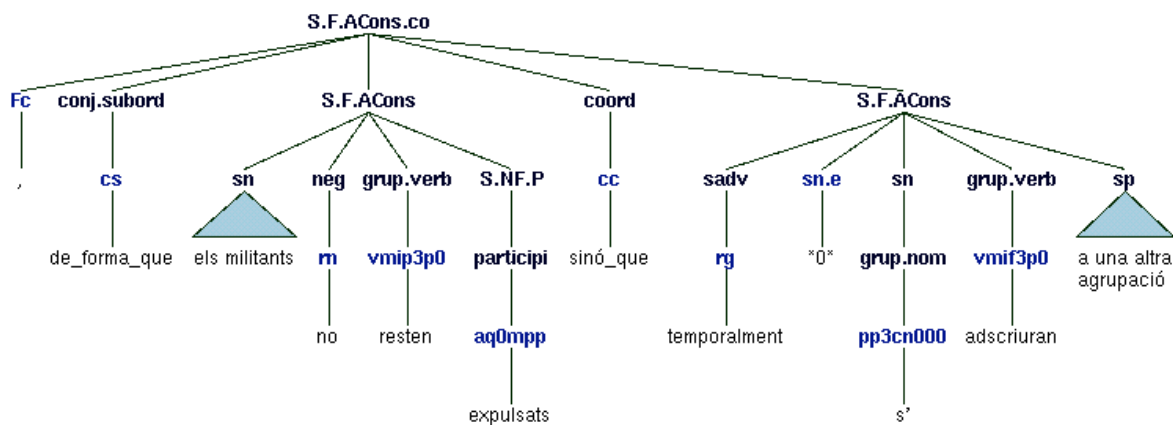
S.F.ACons.co

Fc
,

conj.subord
cs
de_forma_que

S.F.ACons
sn
els militants
neg
rn
no
grup.verb
vmip3p0
resten
S.NF.P
participi
aq0mpp
expulsats

coord
cc
sinó_que

S.F.ACons
sadv
rg
temporalment
sn.e
*0*
sn
grup.nom
pp3cn000
s'
grup.verb
vmif3p0
adscriuran
sp
a una altra agrupació